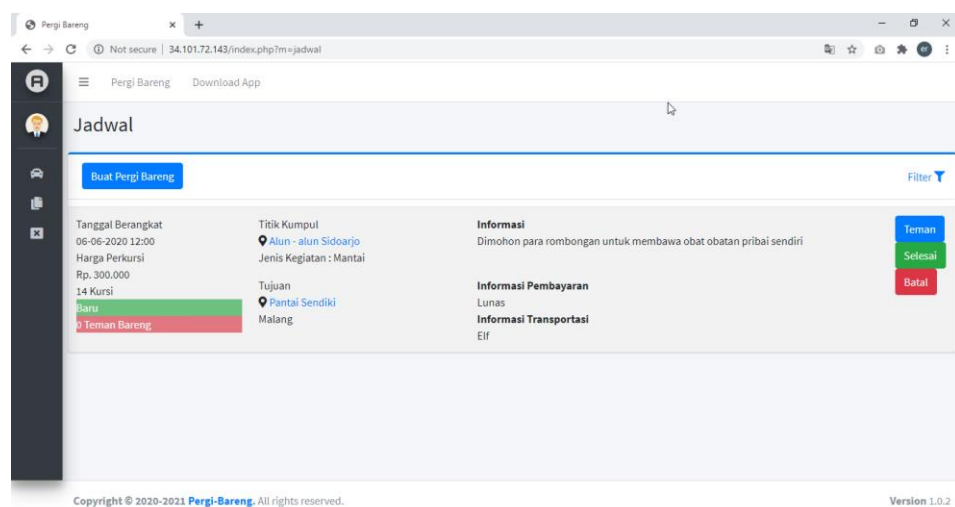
Pergi Bareng
Not secure | 34.101.72.143/index.php?m=jadwal

Pergi Bareng Download App

Jadwal

Buat Pergi Bareng

Filter

Tanggal Berangkat
06-06-2020 12:00
Harga Perkursi
Rp. 300.000
14 Kursi
Baru
0 Teman Bareng

Titik Kumpul
Alun - alun Sidoarjo
Jenis Kegiatan : Mantai

Tujuan
Pantai Sendiki
Malang

Informasi
Dimohon para rombongan untuk membawa obat obatan pribai sendiri

Informasi Pembayaran
Lunas
Informasi Transportasi
Elf

Teman
Selesai
Batal

Copyright © 2020-2021 Pergi-Bareng. All rights reserved.

Version 1.0.2